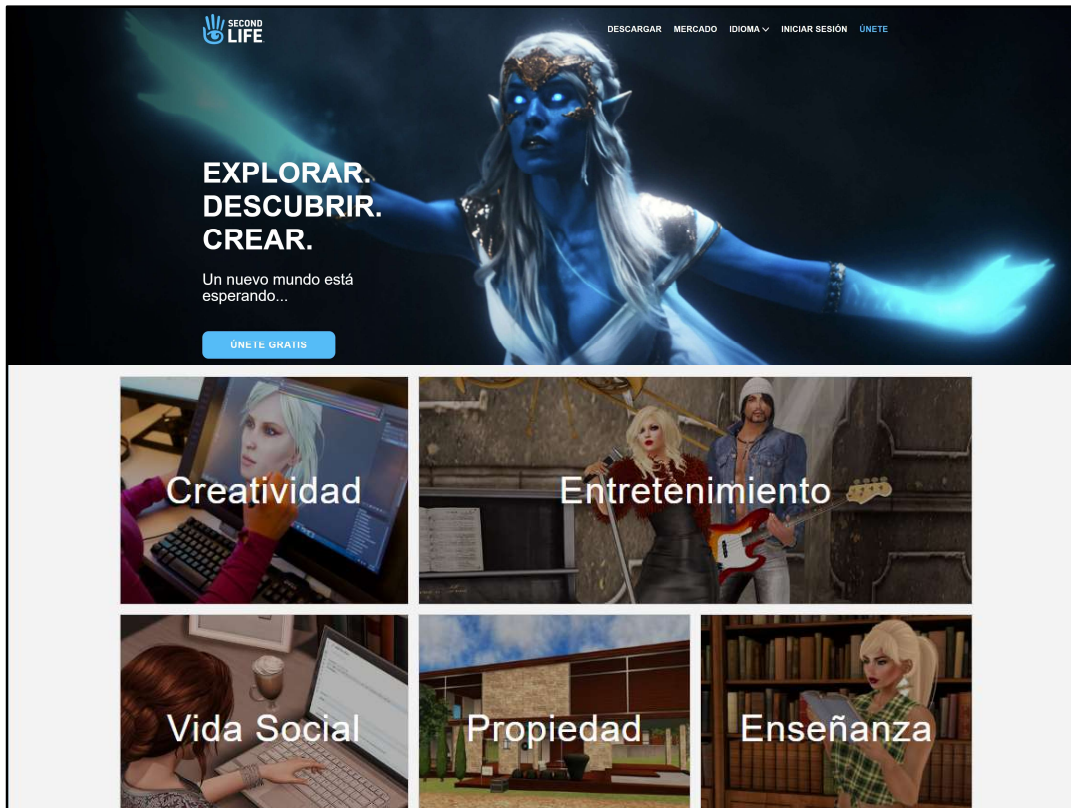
SECOND LIFE

DESCARGAR MERCADO IDIOMA INICIAR SESIÓN ÚNETE

EXPLORAR.
DESCUBRIR.
CREAR.

Un nuevo mundo está esperando...

ÚNETE GRATIS

Creatividad

Entretenimiento

Vida Social

Propiedad

Enseñanza